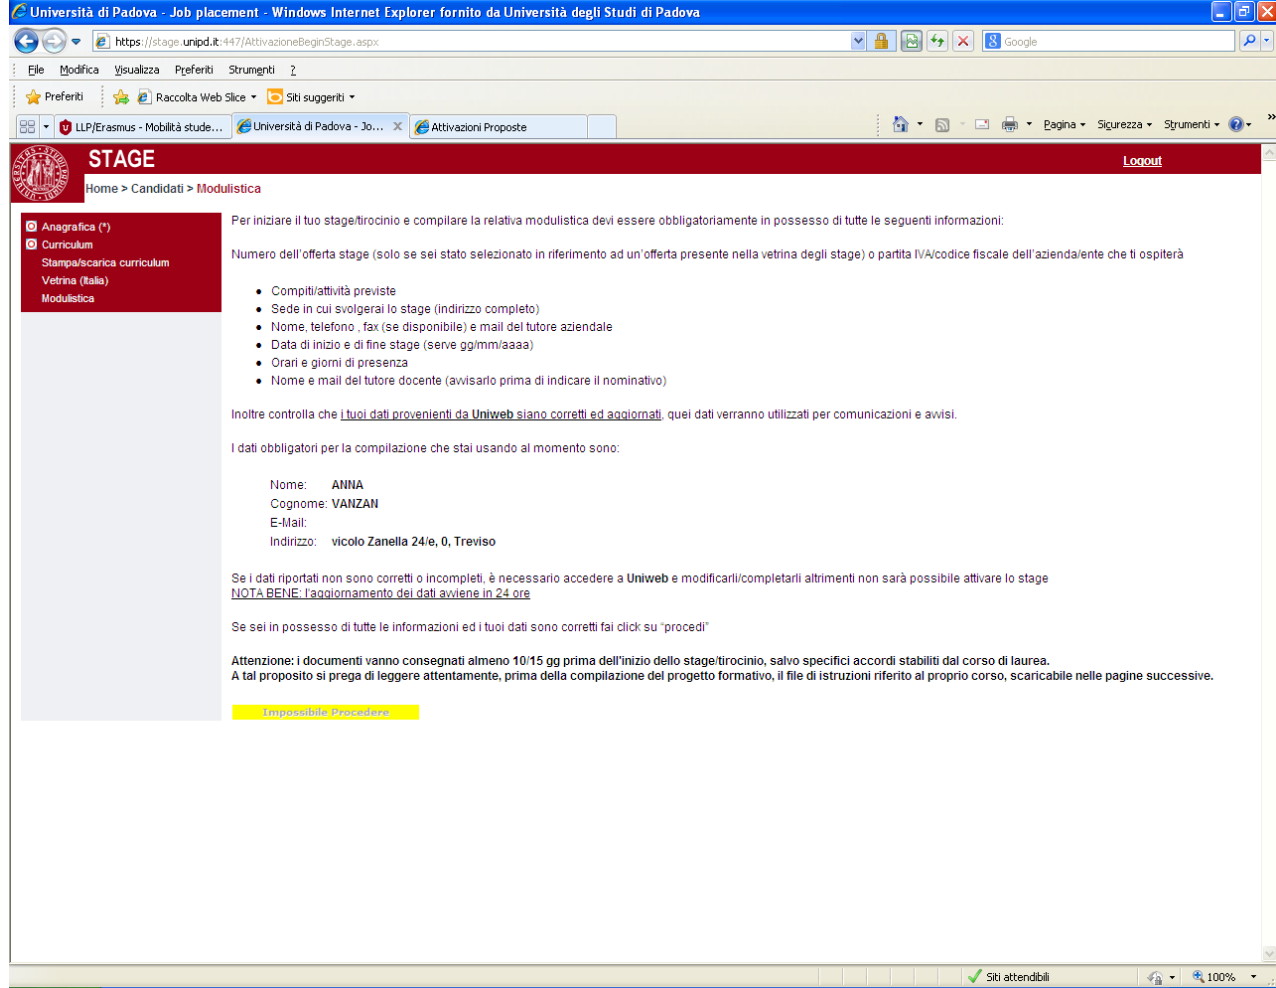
Università di Padova - Job placement - Windows Internet Explorer fornito da Università degli Studi di Padova

https://stage.unipd.it:447/AttivazioneBeginStage.aspx

Google

File Modifica Visualizza Preferiti Strumenti ?

Preferiti Raccolta Web Slice Siti suggeriti

LLP/Erasmus - Mobilità stude... Università di Padova - Jo... Attivazioni Proposte

Pagina Sicurezza Strumenti

STAGE

Logout

Home > Candidati > Modulistica

Anagrafica (*)
Curriculum
Stampa/scarica curriculum
Vetrina (Italia)
Modulistica

Per iniziare il tuo stage/tirocinio e compilare la relativa modulistica devi essere obbligatoriamente in possesso di tutte le seguenti informazioni:

Numero dell'offerta stage (solo se sei stato selezionato in riferimento ad un'offerta presente nella vetrina degli stage) o partita IVA/codice fiscale dell'azienda/ente che ti ospiterà

- Compiti/attività previste
- Sede in cui svolgerai lo stage (indirizzo completo)
- Nome, telefono , fax (se disponibile) e mail del tutore aziendale
- Data di inizio e di fine stage (serve gg/mm/aaaa)
- Orari e giorni di presenza
- Nome e mail del tutore docente (avvisarlo prima di indicare il nominativo)

Inoltre controlla che i tuoi dati provenienti da Uniweb siano corretti ed aggiornati, quei dati verranno utilizzati per comunicazioni e avvisi.

I dati obbligatori per la compilazione che stai usando al momento sono:

Nome: ANNA
Cognome: VANZAN
E-Mail:
Indirizzo: vicolo Zanella 24/e, 0, Treviso

Se i dati riportati non sono corretti o incompleti, è necessario accedere a Uniweb e modificarli/completarli altrimenti non sarà possibile attivare lo stage
NOTA BENE: l'aggiornamento dei dati avviene in 24 ore

Se sei in possesso di tutte le informazioni ed i tuoi dati sono corretti fai click su "procedi"

Attenzione: i documenti vanno consegnati almeno 10/15 gg prima dell'inizio dello stage/tirocinio, salvo specifici accordi stabiliti dal corso di laurea.
A tal proposito si prega di leggere attentamente, prima della compilazione del progetto formativo, il file di istruzioni riferito al proprio corso, scaricabile nelle pagine successive.

Impossibile Procedere

Siti attendibili 100%